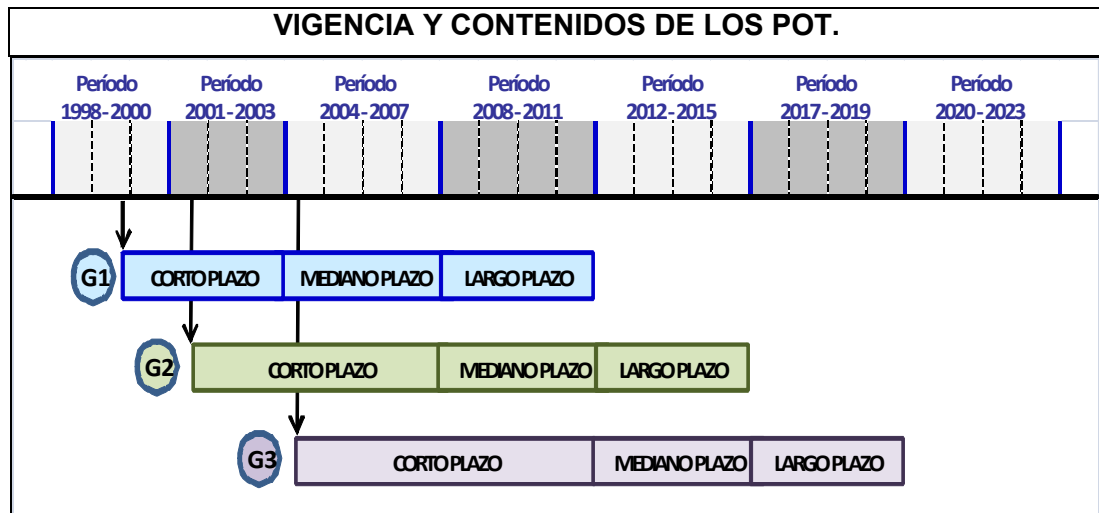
VIGENCIA Y CONTENIDOS DE LOS POT.

Período 1998-2000

Período 2001-2003

Período 2004-2007

Período 2008-2011

Período 2012-2015

Período 2017-2019

Período 2020-2023

G1

CORTO PLAZO

MEDIANO PLAZO

LARGO PLAZO

G2

CORTO PLAZO

MEDIANO PLAZO

LARGO PLAZO

G3

CORTO PLAZO

MEDIANO PLAZO

LARGO PLAZO